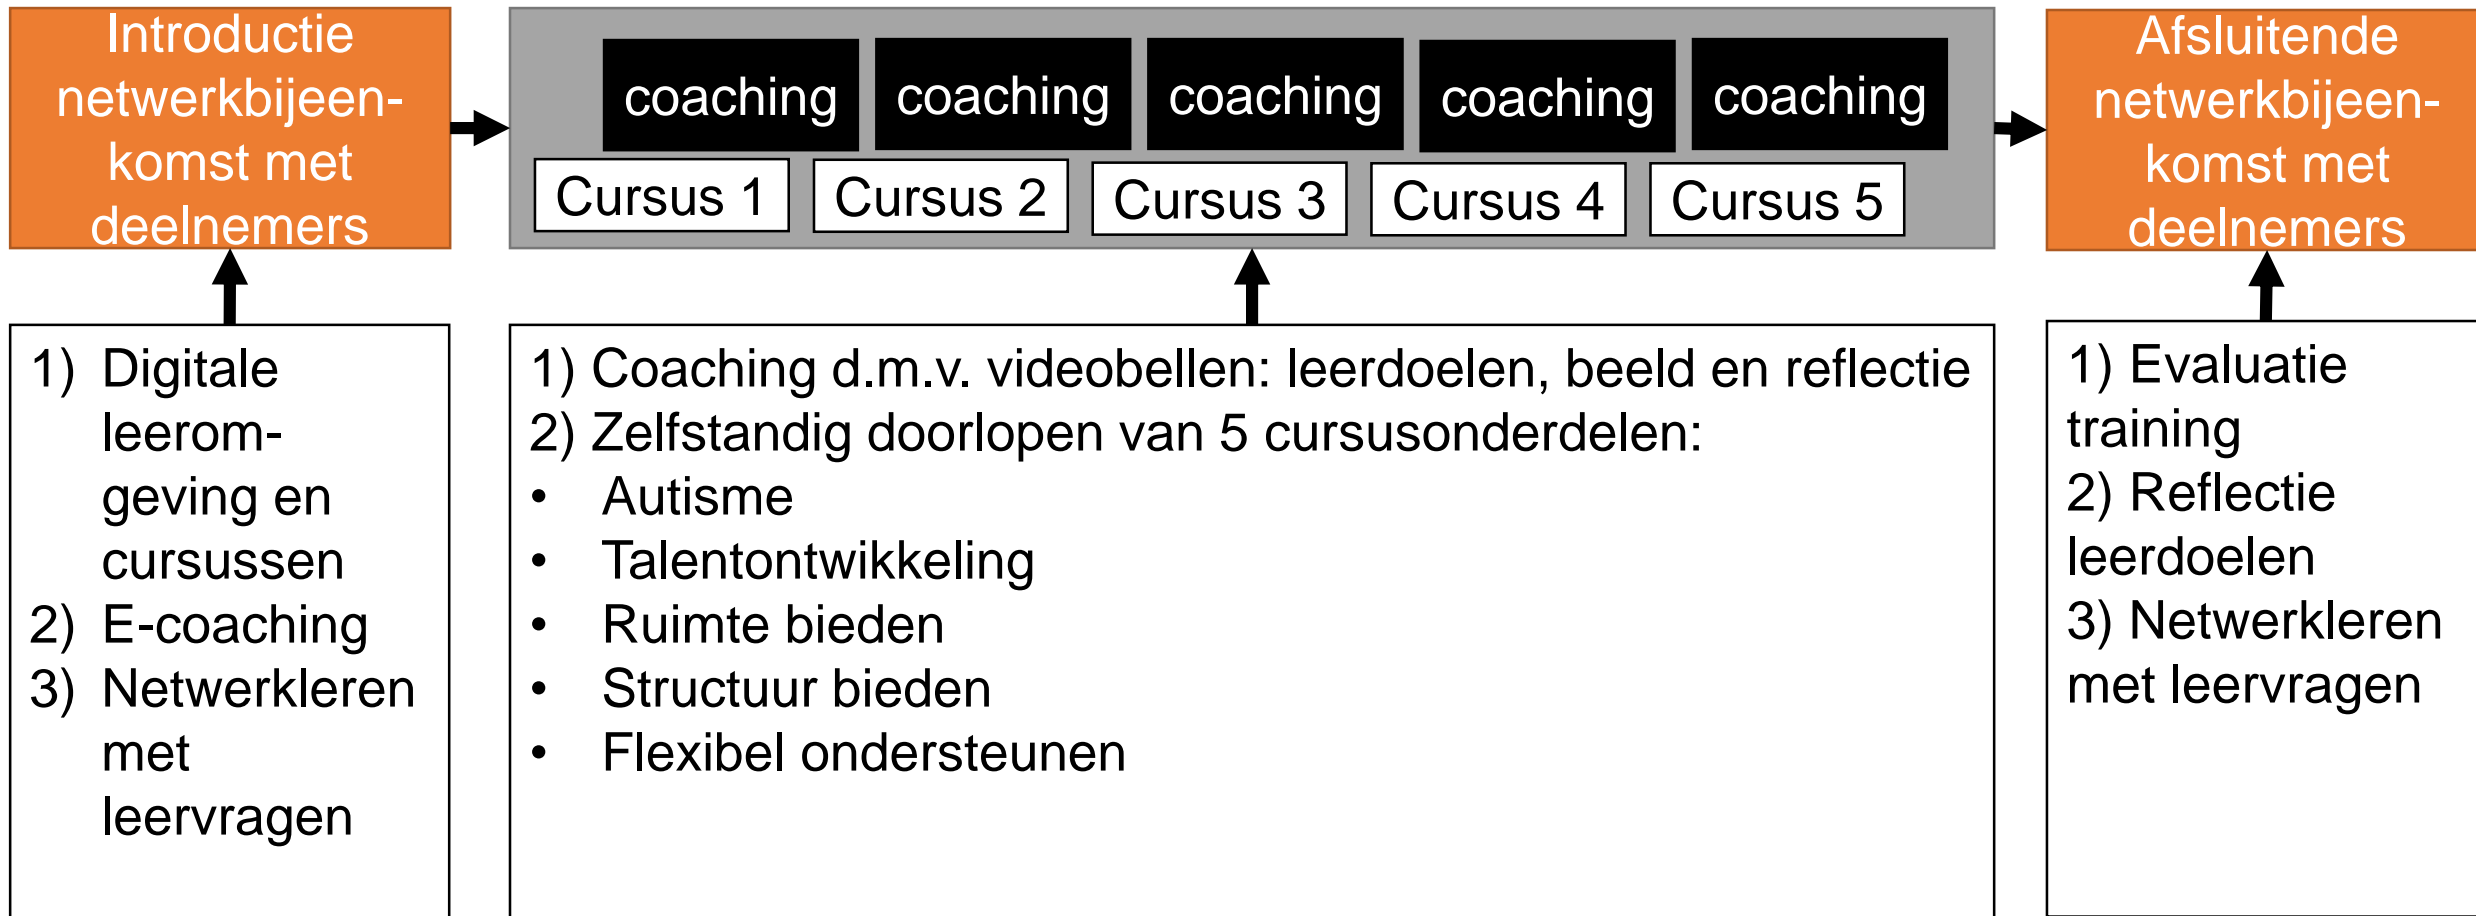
Introductie netwerkbijeenkomst met deelnemers

coaching coaching coaching coaching coaching

Cursus 1 Cursus 2 Cursus 3 Cursus 4 Cursus 5

Afsluitende netwerkbijeenkomst met deelnemers

1) Digitale leeromgeving en cursussen
2) E-coaching
3) Netwerkleren met leervragen

1) Coaching d.m.v. videobellen: leerdoelen, beeld en reflectie
2) Zelfstandig doorlopen van 5 cursusonderdelen:
• Autisme
• Talentontwikkeling
• Ruimte bieden
• Structuur bieden
• Flexibel ondersteunen

1) Evaluatie training
2) Reflectie leerdoelen
3) Netwerkleren met leervragen